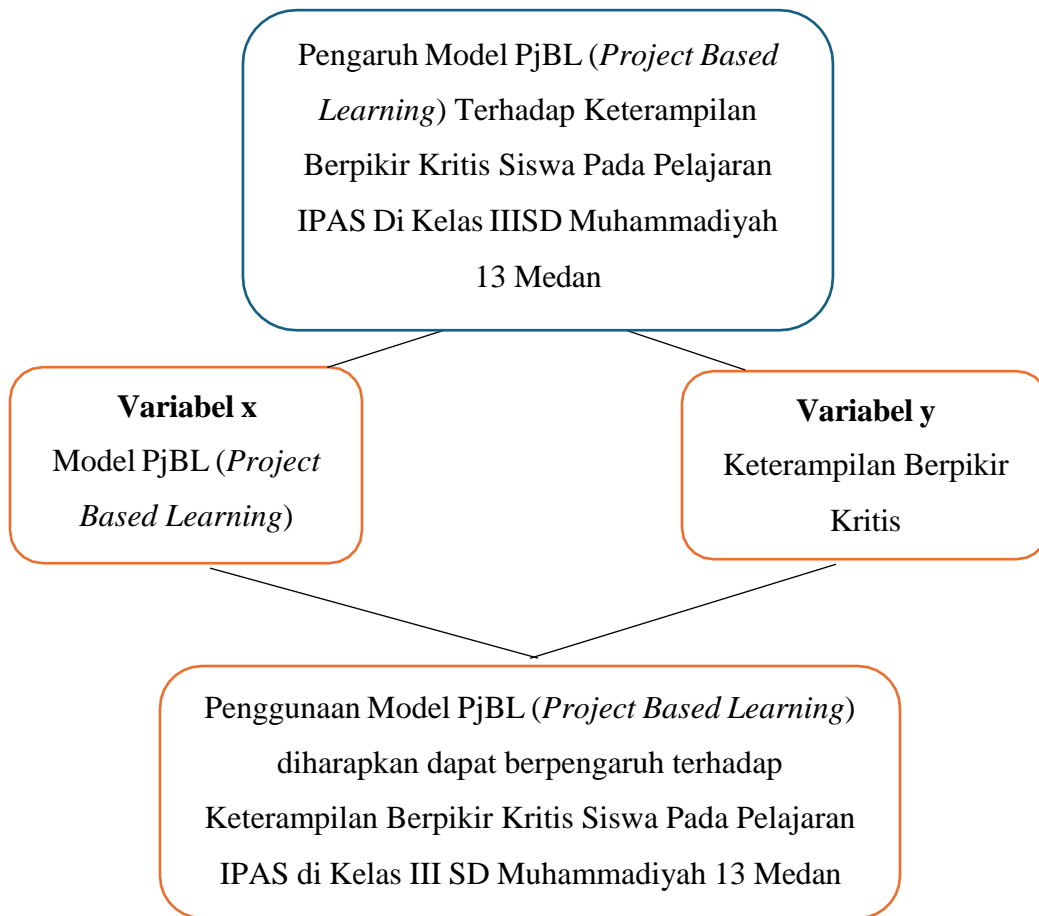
Pengaruh Model PjBL (*Project Based Learning*) Terhadap Keterampilan Berpikir Kritis Siswa Pada Pelajaran IPAS Di Kelas IIISD Muhammadiyah 13 Medan

**Variabel x**
Model PjBL (*Project Based Learning*)

**Variabel y**
Keterampilan Berpikir Kritis

Penggunaan Model PjBL (*Project Based Learning*) diharapkan dapat berpengaruh terhadap Keterampilan Berpikir Kritis Siswa Pada Pelajaran IPAS di Kelas III SD Muhammadiyah 13 Medan